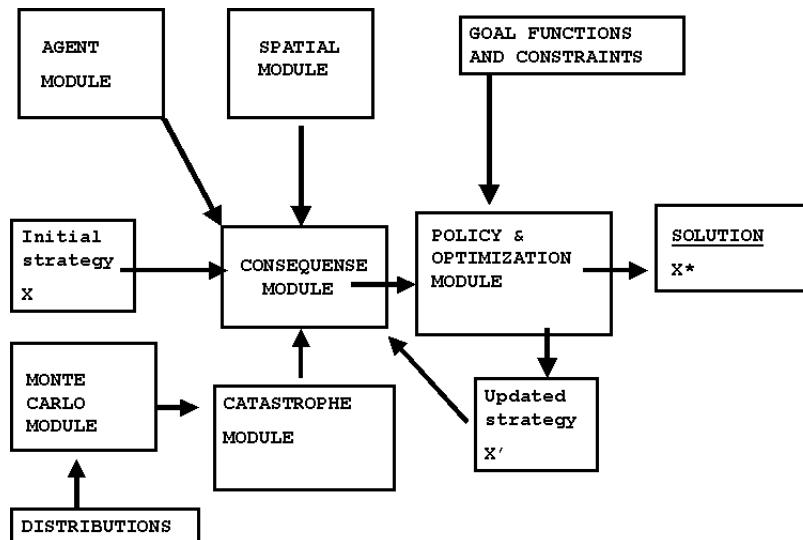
AGENT MODULE

SPATIAL MODULE

GOAL FUNCTIONS AND CONSTRAINTS

Initial strategy X

CONSEQUENSE MODULE

POLICY & OPTIMIZATION MODULE

SOLUTION X*

MONTE CARLO MODULE

CATASTROPHE MODULE

Updated strategy X′

DISTRIBUTIONS